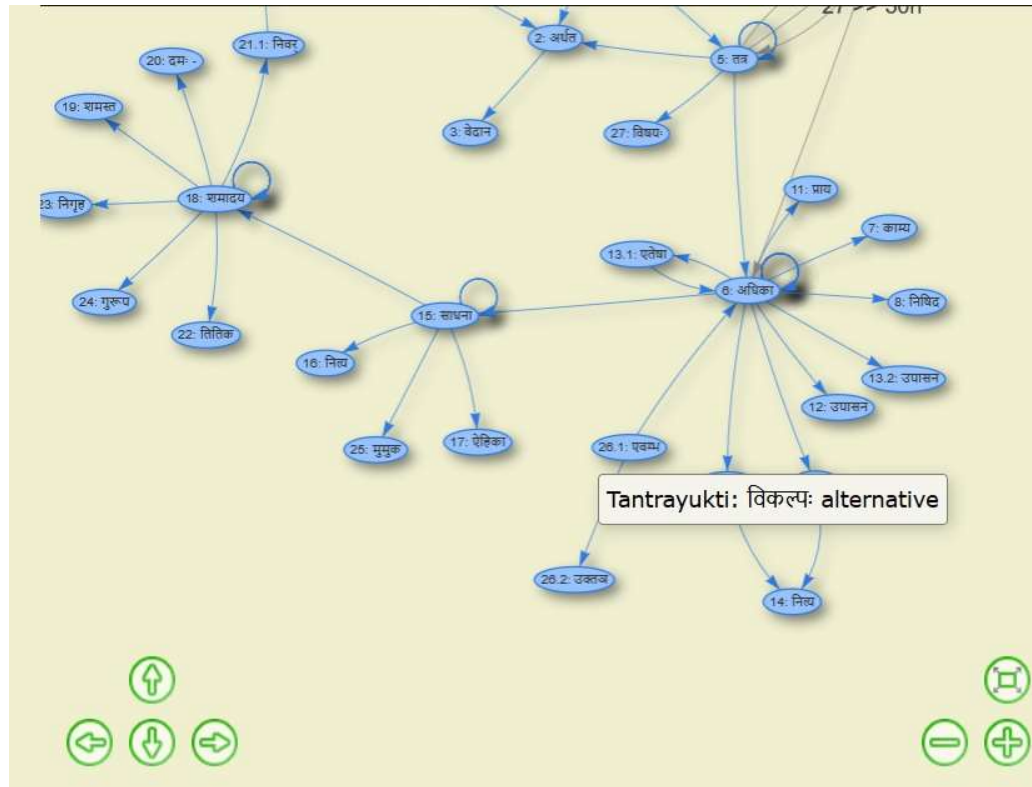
27 >> 5on

21.1: निवृ
20: दमः -
19: शमस्त
2: अर्थत
3: वेदान
5: तत्र
27: विषयः
18: शमादय
23: निगृह
24: गुरूप
22: तितिक
15: साधना
16: नित्य
25: मुमुक
17: ऐहिका
11: प्राय
7: काम्य
13.1: एतेषा
6: अधिका
8: निषिद
13.2: उपासन
12: उपासन
26.1: एवम्प
26.2: उक्तव
14: नित्य

Tantrayukti: विकल्पः alternative